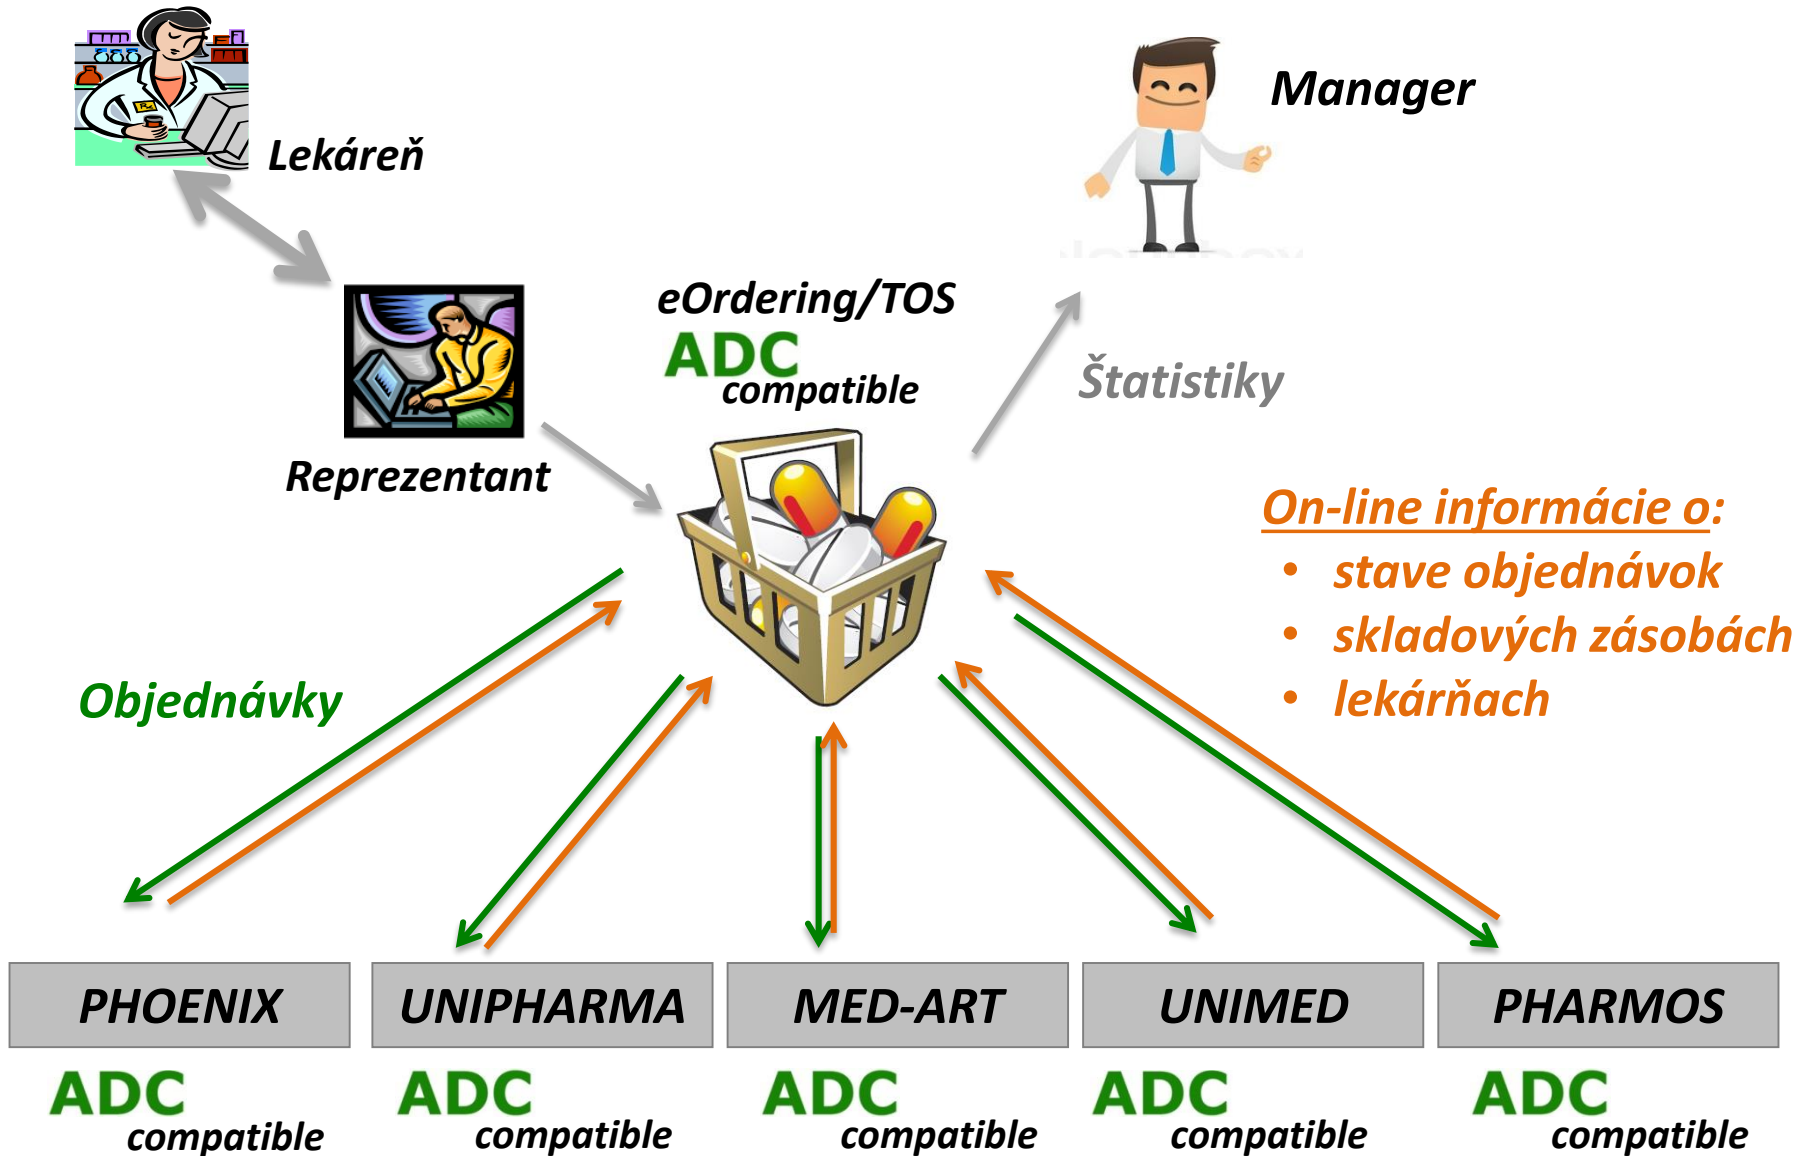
Lekáreň

Manager

Reprezentant

eOrdering/TOS
ADC compatible

Štatistiky

On-line informácie o:
• stave objednávok
• skladových zásobách
• lekárňach

Objednávky

| PHOENIX | UNIPHARMA | MED-ART | UNIMED | PHARMOS |
|---|---|---|---|---|

ADC compatible

ADC compatible

ADC compatible

ADC compatible

ADC compatible